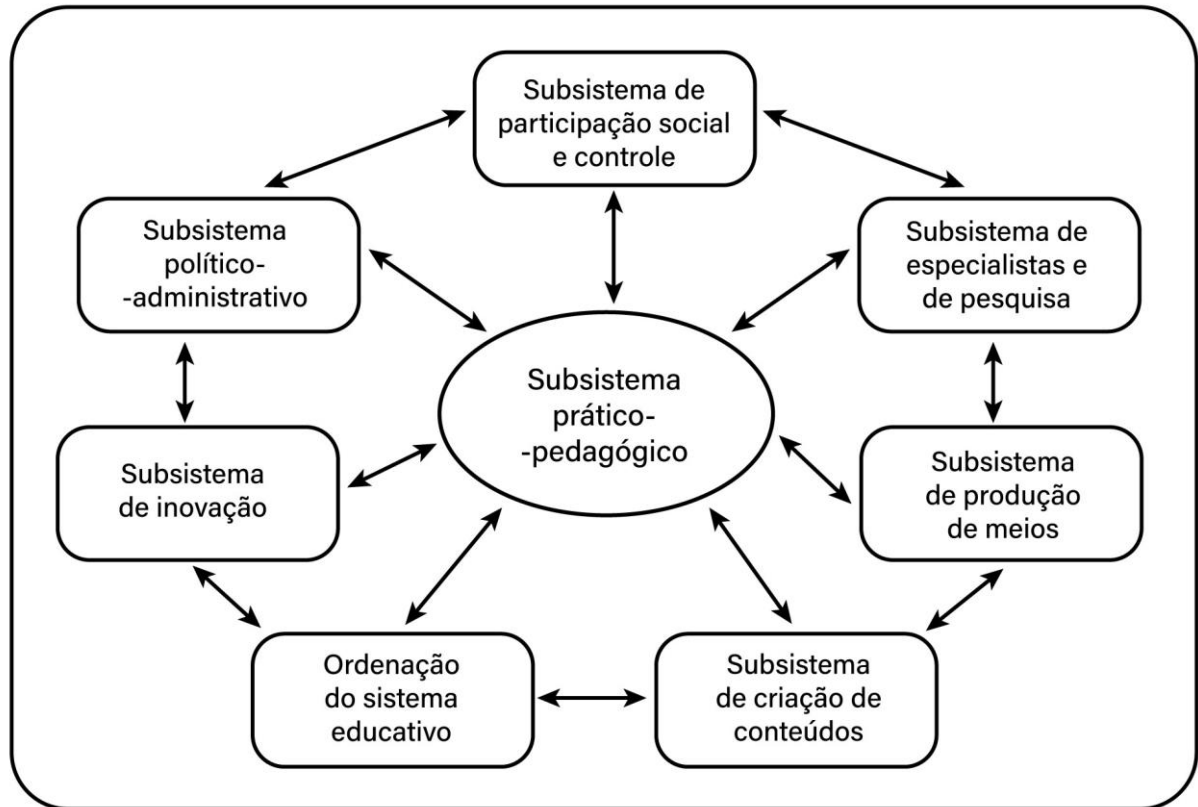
Subsistema de participação social e controle

Subsistema político--administrativo

Subsistema de especialistas e de pesquisa

Subsistema prático--pedagógico

Subsistema de inovação

Subsistema de produção de meios

Ordenação do sistema educativo

Subsistema de criação de conteúdos